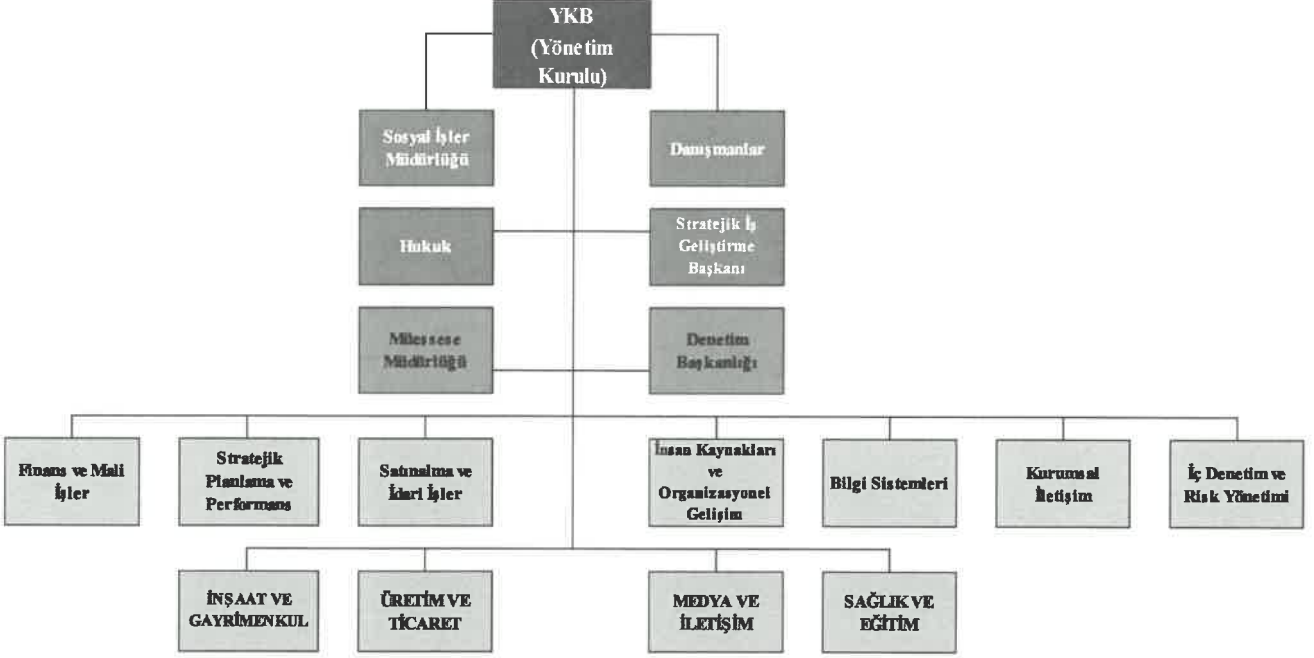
YKB (Yönetim Kurulu)

Sosyal İşler Müdürlüğü

Danışmanlar

Hukuk

Stratejik İş Geliştirme Başkanı

Müessese Müdürlüğü

Denetim Başkanlığı

Finans ve Mali İşler

Stratejik Planlama ve Performans

Satınalma ve İdari İşler

İnsan Kaynakları ve Organizasyonel Gelişim

Bilgi Sistemleri

Kurumsal İletişim

İç Denetim ve Risk Yönetimi

İNŞAAT VE GAYRİMENKUL

ÜRETİM VE TİCARET

MEDYA VE İLETİŞİM

SAĞLIK VE EĞİTİM